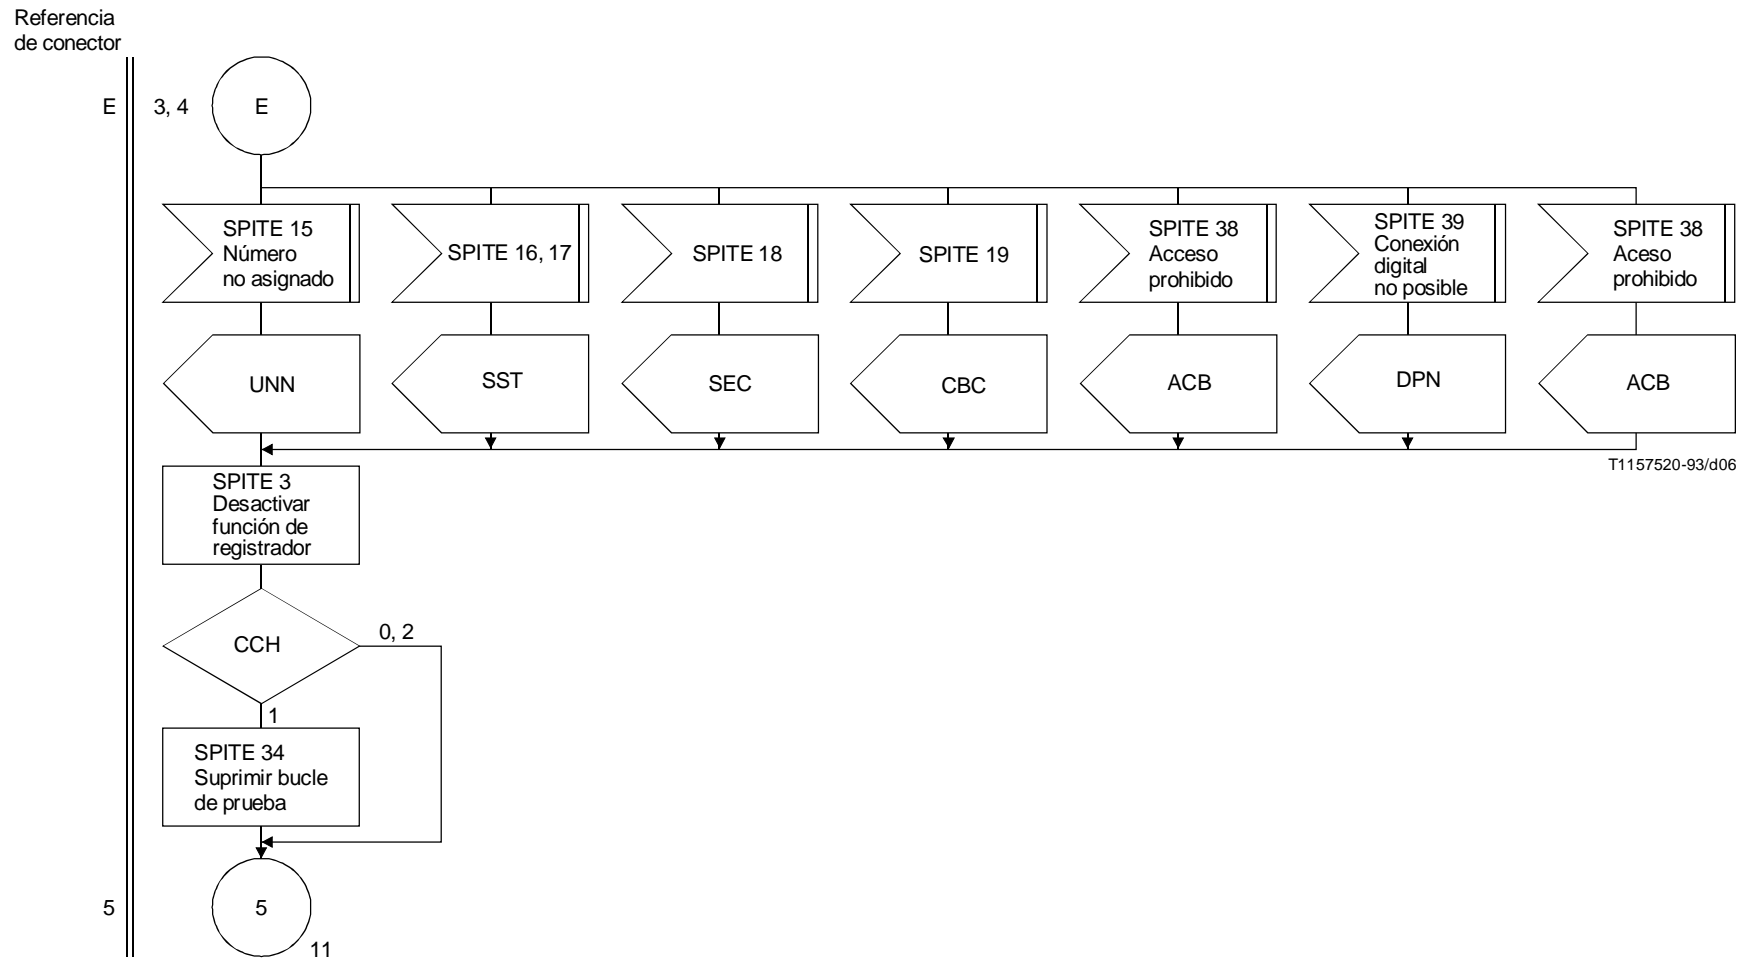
Referencia de conector

E

3, 4

E

SPITE 15
Número
no asignado

SPITE 16, 17

SPITE 18

SPITE 19

SPITE 38
Acceso
prohibido

SPITE 39
Conexión
digital
no posible

SPITE 38
Aceso
prohibido

UNN

SST

SEC

CBC

ACB

DPN

ACB

T1157520-93/d06

SPITE 3
Desactivar
función de
registrador

CCH

0, 2

1

SPITE 34
Suprimir bucle
de prueba

5

5

11